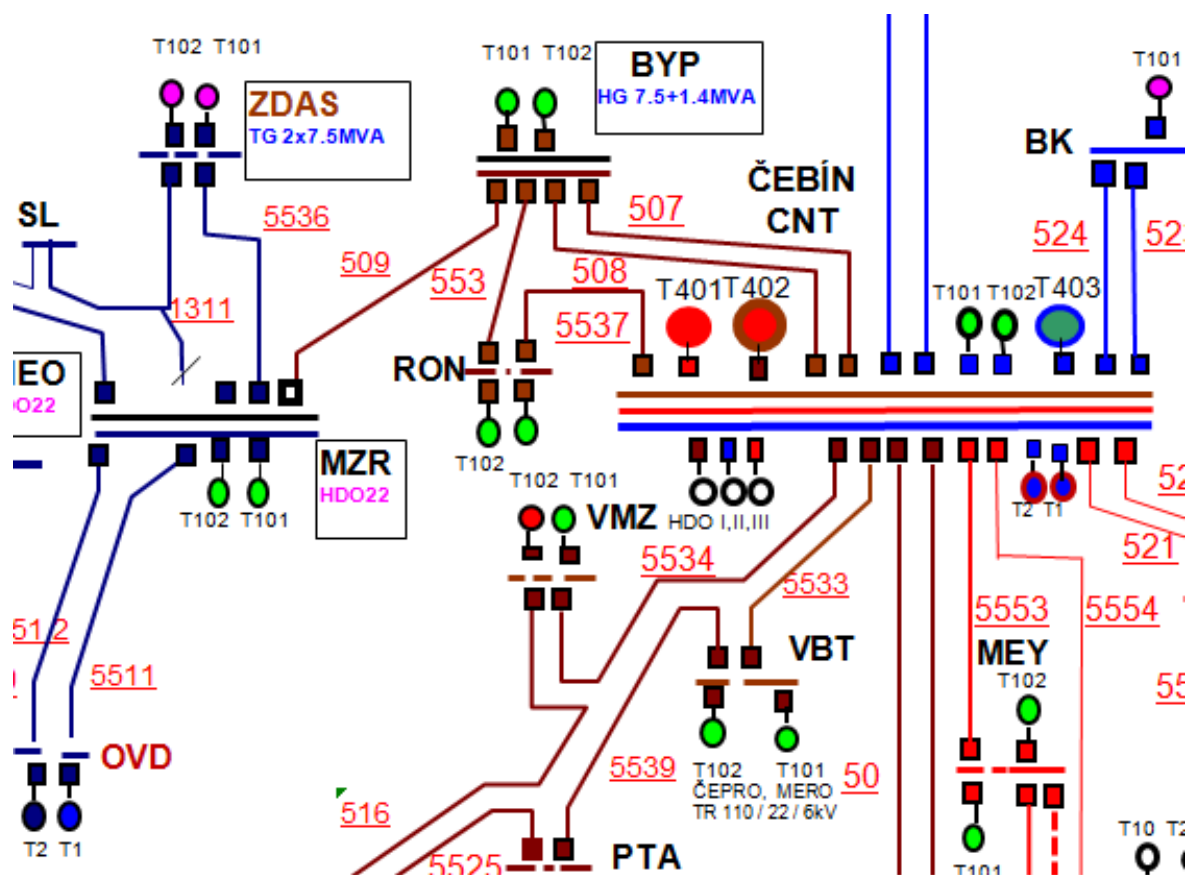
T102 T101
ZDAS
TG 2x7.5MVA
T101 T102
BYP
HG 7.5+1.4MVA
T101
BK
ČEBÍN
CNT
507
524
52
SL
5536
509
553
508
1311
T401 T402
T101 T102 T403
5537
RON
EO
DO22
MZR
HDO22
T102 T101
T102
T102 T101
VMZ
HDO I,II,III
T2 T1
52
521
5534
5533
5553
5554
512
5511
VBT
MEY
T102
55
OVD
T2 T1
5539
T102 T101
ČEPRO, MERO
TR 110 / 22 / 6kV
50
516
5525
PTA
T101
T10 T2